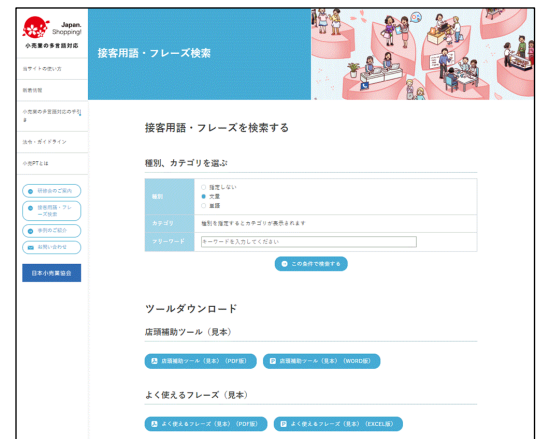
Japan. Shopping!
小売業の多言語対応

当サイトの使い方
関連情報
小売業の多言語対応の手引き
法令・ガイドライン
小売PTとは

研修会のご案内
接客用語・フレーズ検索
事例のご紹介
お問い合わせ

日本小売業協会

接客用語・フレーズ検索

接客用語・フレーズを検索する

種別、カテゴリを選ぶ

| 種別 | 指定しない<br>文章<br>単語 |
|---|---|
| カテゴリ | 種別を指定するとカテゴリが表示されます |
| フリーワード | キーワードを入力してください |

この条件で検索する

ツールダウンロード

店頭補助ツール（見本）

店頭補助ツール（見本）（PDF版）
店頭補助ツール（見本）（WORD版）

よく使えるフレーズ（見本）

よく使えるフレーズ（見本）（PDF版）
よく使えるフレーズ（見本）（EXCEL版）